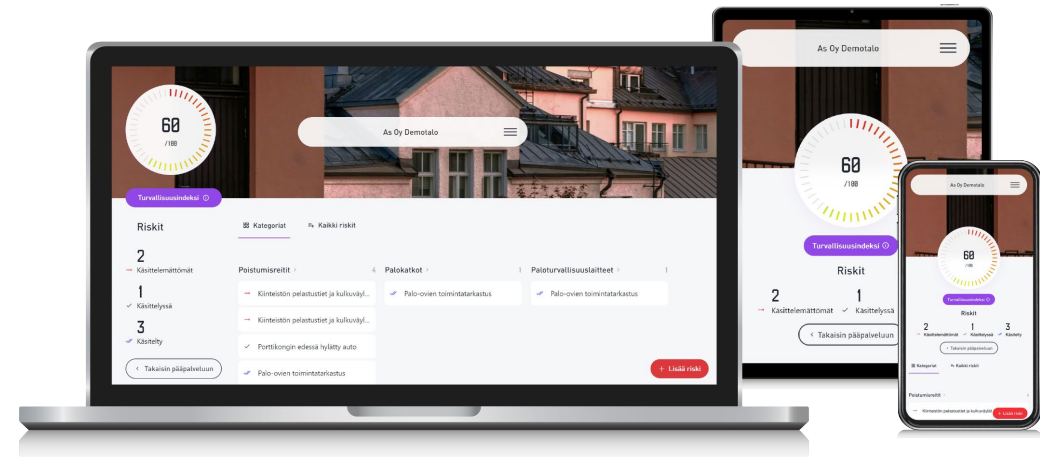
60
/100

As Oy Demotalo

Turvallisuusindeksi

Riskit

Kategoriat
Kaikki riskit

2
Käsittelemättömät

1
Käsittelyssä

3
Käsitelty

Takaisin pääpalveluun

Poistumisreitit 4
Kiinteistön pelastustiet ja kulkuväyl...
Kiinteistön pelastustiet ja kulkuväyl...
Porttikongin edessä hylätty auto
Palo-ovien toimintatarkastus

Palokatkot 1
Palo-ovien toimintatarkastus

Paloturvallisuuslaitteet 1
Palo-ovien toimintatarkastus

+ Lisää riski

As Oy Demotalo

60
/100

Turvallisuusindeksi

Riskit

2
Käsittelemättömät

1
Käsittelyssä

Takaisin pääpalveluun

As Oy Demotalo

60
/100

Turvallisuusindeksi

Riskit

2
Käsittelemättömät

1
Käsittelyssä

3
Käsitelty

Takaisin pääpalveluun

Kategoriat
Kaikki riskit

Poistumisreitit

Kiinteistön pelastustiet ja kulkuväylä

+ Lisää riski